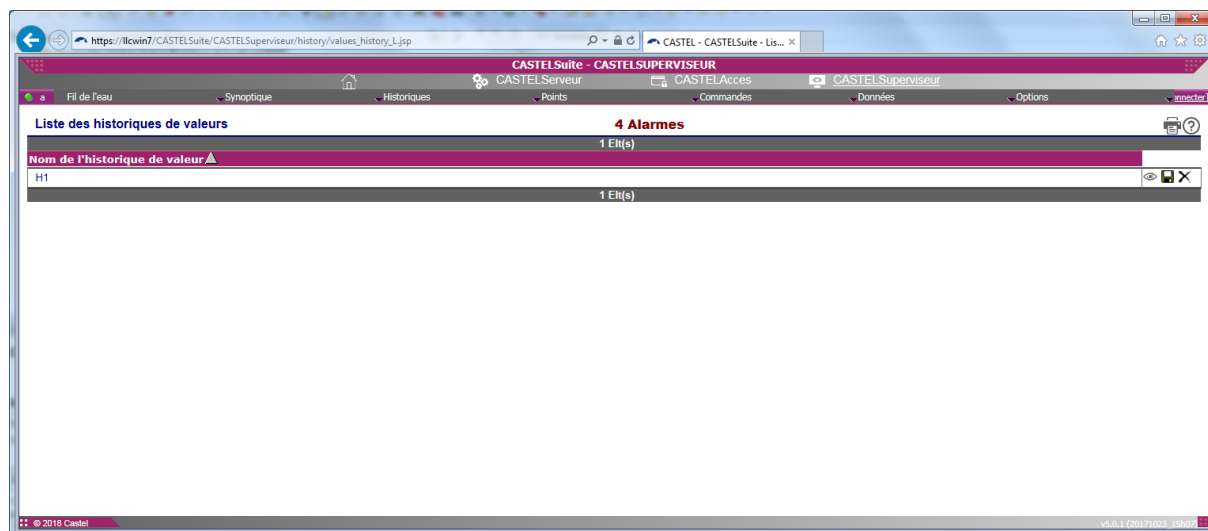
https://llcwin7/CASTELSuite/CASTELSuperviseur/history/values_history_L.jsp

CASTEL - CASTELSuite - Lis...

CASTELSuite - CASTELSUPERVISEUR

CASTELServeur CASTELAcces CASTELSuperviseur

a Fil de l'eau Synoptique Historiques Points Commandes Données Options nnecter

Liste des historiques de valeurs

4 Alarmes

1 Elt(s)

| Nom de l'historique de valeur |
|---|
| H1 |

1 Elt(s)

© 2018 Castel

v5.0.1 (20171023_15h07